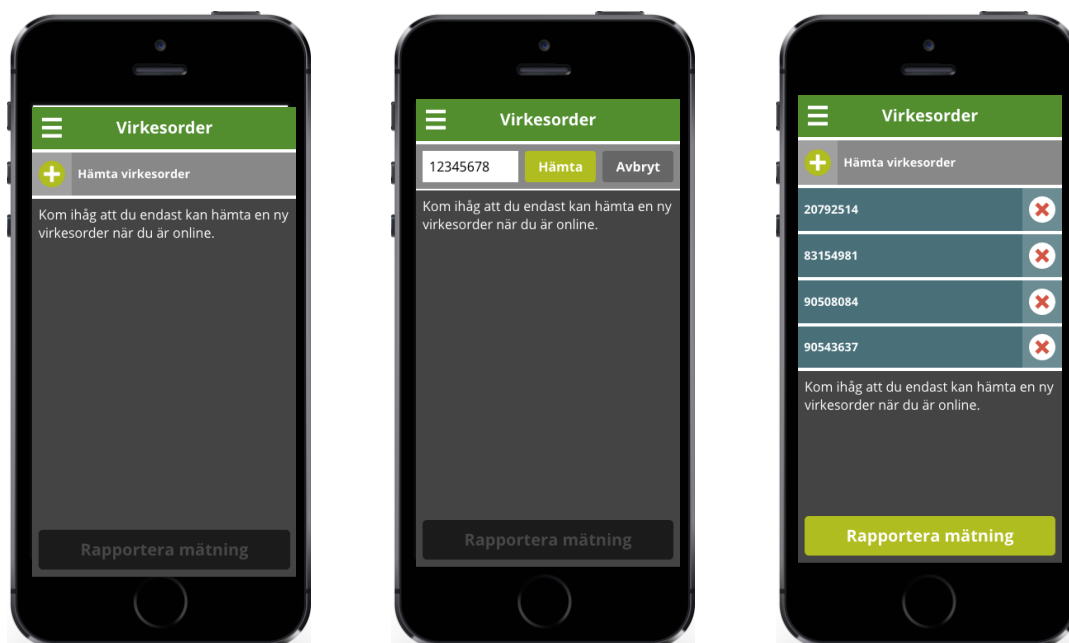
Virkesorder

Hämta virkesorder

Kom ihåg att du endast kan hämta en ny virkesorder när du är online.

Rapportera mätning

Virkesorder

12345678

Hämta

Avbryt

Kom ihåg att du endast kan hämta en ny virkesorder när du är online.

Rapportera mätning

Virkesorder

Hämta virkesorder

20792514

83154981

90508084

90543637

Kom ihåg att du endast kan hämta en ny virkesorder när du är online.

Rapportera mätning